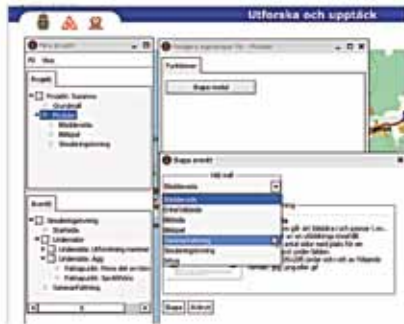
Utforska och upptäck

Mina projekt
Fil Visa
Projekt
Projekt: Sandvik
Grundmall
Problem
Bilddelarfor
Metoder
Studieteknik

Funktioner
Skapa modul

Skapa projekt
Bilddelarfor
Bilddelarfor
Arbetsfarande
Metoder
Metod
Studieteknik
Skicka

Skapa Avbryt